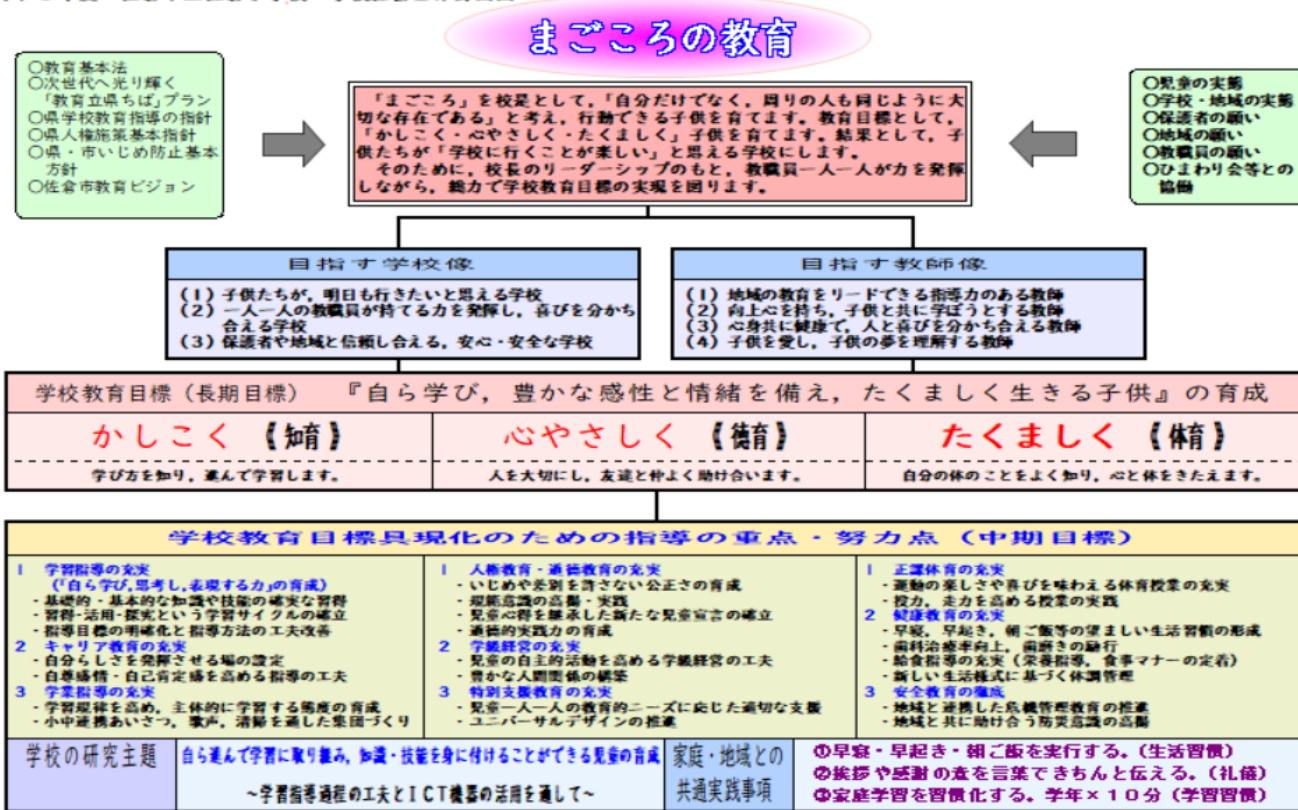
まごころの教育

○教育基本法
○次世代へ光り輝く「教育立県ちば」プラン
○県学校教育指導の指針
○県人権施策基本指針
○県・市いじめ防止基本方針
○佐倉市教育ビジョン

「まごころ」を校是として，「自分だけでなく，周りの人も同じように大切な存在である」と考え，行動できる子供を育てます。教育目標として，「かしこく・心やさしく・たくましく」子供を育てます。結果として，子供たちが「学校に行くことが楽しい」と思える学校にします。
そのために，校長のリーダーシップのもと，教職員一人一人が力を発揮しながら，総力で学校教育目標の実現を図ります。

○児童の実態
○学校・地域の実態
○保護者の願い
○地域の願い
○教職員の願い
○ひまわり会等との協働

目指す学校像
（1）子供たちが，明日も行きたいと思える学校
（2）一人一人の教職員が持てる力を発揮し，喜びを分かち合える学校
（3）保護者や地域と信頼し合える，安心・安全な学校

目指す教師像
（1）地域の教育をリードできる指導力のある教師
（2）向上心を持ち，子供と共に学ぼうとする教師
（3）心身共に健康で，人と喜びを分かち合える教師
（4）子供を愛し，子供の夢を理解する教師

学校教育目標（長期目標）『自ら学び，豊かな感性と情緒を備え，たくましく生きる子供』の育成

| かしこく【知育】 | 心やさしく【徳育】 | たくましく【体育】 |
|---|---|---|
| 学び方を知り，進んで学習します。 | 人を大切にし，友達と仲よく助け合います。 | 自分の体のことをよく知り，心と体をきたえます。 |

学校教育目標具現化のための指導の重点・努力点（中期目標）

1 学習指導の充実
（「自ら学び，思考し，表現する力」の育成）
・基礎的・基本的な知識や技能の確実な習得
・習得・活用・探究という学習サイクルの確立
・指導目標の明確化と指導方法の工夫改善
2 キャリア教育の充実
・自分らしさを発揮させる場の設定
・自尊感情・自己肯定感を高める指導の工夫
3 学業指導の充実
・学習規律を高め，主体的に学習する態度の育成
・小中連携あいさつ，歌声，清掃を通した集団づくり

1 人権教育・道徳教育の充実
・いじめや差別を許さない公正さの育成
・規範意識の高揚・実践
・児童心得を基本にした新たな児童宣言の確立
・道徳的実践力の育成
2 学級経営の充実
・児童の自主的活動を高める学級経営の工夫
・豊かな人間関係の構築
3 特別支援教育の充実
・児童一人一人の教育的ニーズに応じた適切な支援
・ユニバーサルデザインの推進

1 正課体育の充実
・運動の楽しさや喜びを味わえる体育授業の充実
・投力，走力を高める授業の実践
2 健康教育の充実
・早寝，早起き，朝ご飯等の望ましい生活習慣の形成
・歯科治療率向上，歯磨きの励行
・給食指導の充実（栄養指導，食事マナーの定着）
・新しい生活様式に基づく体調管理
3 安全教育の徹底
・地域と連携した危機管理教育の推進
・地域と共に助け合う防災意識の高揚

学校の研究主題
自ら進んで学習に取り組み，知識・技能を身に付けることができる児童の育成
～学習指導過程の工夫とICT機器の活用を通して～

家庭・地域との共通実践事項
①早寝・早起き・朝ご飯を実行する。（生活習慣）
②挨拶や感謝の言葉をきちんと伝える。（礼儀）
③家庭学習を習慣化する。学年×10分（学習習慣）